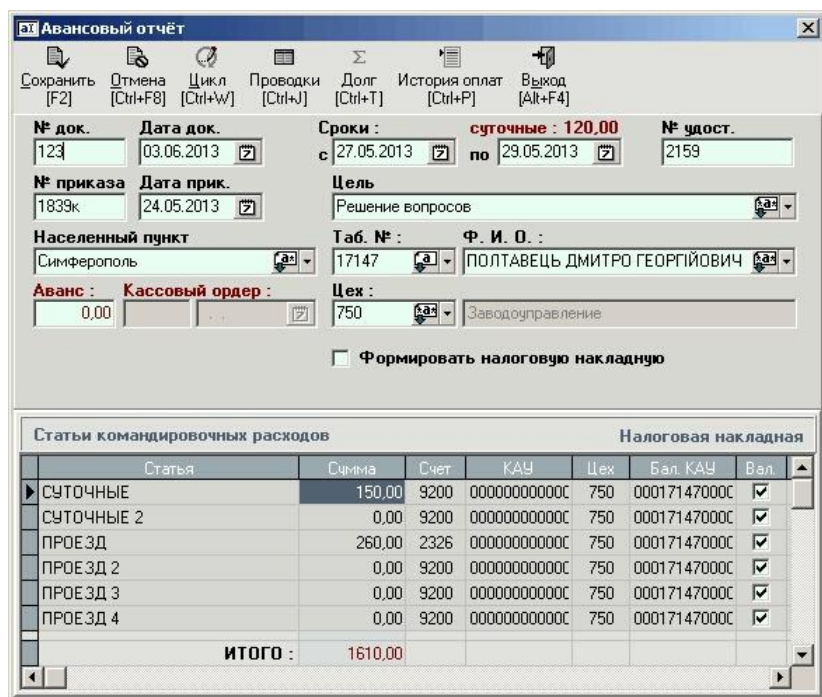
Авансовый отчёт

Сохранить [F2] Отмена [Ctrl+F8] Цикл [Ctrl+W] Проводки [Ctrl+J] Долг [Ctrl+T] История оплат [Ctrl+P] Выход [Alt+F4]

№ док. 123
Дата док. 03.06.2013
Сроки : с 27.05.2013 по 29.05.2013
суточные : 120,00
№ удост. 2159

№ приказа 1839к
Дата прик. 24.05.2013
Цель Решение вопросов

Населенный пункт Симферополь
Таб. № : 17147
Ф. И. О. : ПОЛТАВЕЦЬ ДМИТРО ГЕОРГІЙОВИЧ

Аванс : 0,00
Кассовый ордер :
Цех : 750 Заводоуправление

Формировать налоговую накладную

Статьи командировочных расходов
Налоговая накладная

| Статья | Сумма | Счет | КАУ | Цех | Бал. КАУ | Вал. |
|---|---|---|---|---|---|---|
| СУТОЧНЫЕ | 150,00 | 9200 | 00000000000C | 750 | 00017147000C | ☑ |
| СУТОЧНЫЕ 2 | 0,00 | 9200 | 00000000000C | 750 | 00017147000C | ☑ |
| ПРОЕЗД | 260,00 | 2326 | 00000000000C | 750 | 00017147000C | ☑ |
| ПРОЕЗД 2 | 0,00 | 9200 | 00000000000C | 750 | 00017147000C | ☑ |
| ПРОЕЗД 3 | 0,00 | 9200 | 00000000000C | 750 | 00017147000C | ☑ |
| ПРОЕЗД 4 | 0,00 | 9200 | 00000000000C | 750 | 00017147000C | ☑ |
| ИТОГО : | 1610,00 | | | | | |